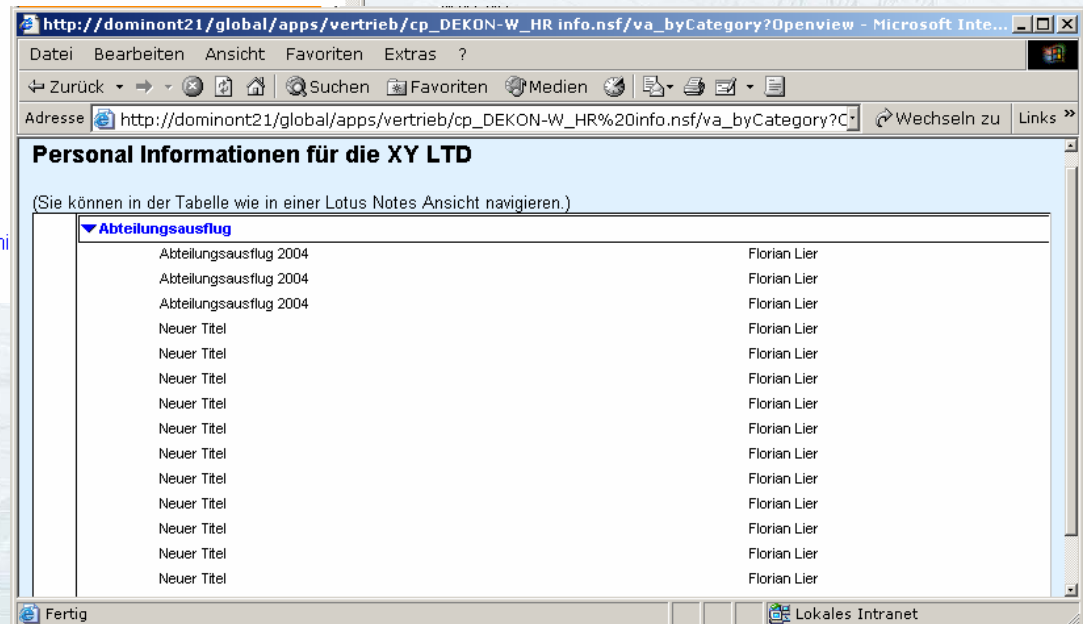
http://dominont21/global/apps/vertrieb/cp_DEKON-W_HR info.nsf/va_byCategory?Openview - Microsoft Inte...

Datei Bearbeiten Ansicht Favoriten Extras ?

Zurück Suchen Favoriten Medien

Adresse http://dominont21/global/apps/vertrieb/cp_DEKON-W_HR%20info.nsf/va_byCategory?C Wechseln zu Links »

Personal Informationen für die XY LTD

(Sie können in der Tabelle wie in einer Lotus Notes Ansicht navigieren.)

▼Abteilungsausflug

| | |
|---|---|
| Abteilungsausflug 2004 | Florian Lier |
| Abteilungsausflug 2004 | Florian Lier |
| Abteilungsausflug 2004 | Florian Lier |
| Neuer Titel | Florian Lier |
| Neuer Titel | Florian Lier |
| Neuer Titel | Florian Lier |
| Neuer Titel | Florian Lier |
| Neuer Titel | Florian Lier |
| Neuer Titel | Florian Lier |
| Neuer Titel | Florian Lier |
| Neuer Titel | Florian Lier |
| Neuer Titel | Florian Lier |
| Neuer Titel | Florian Lier |
| Neuer Titel | Florian Lier |

Fertig Lokales Intranet